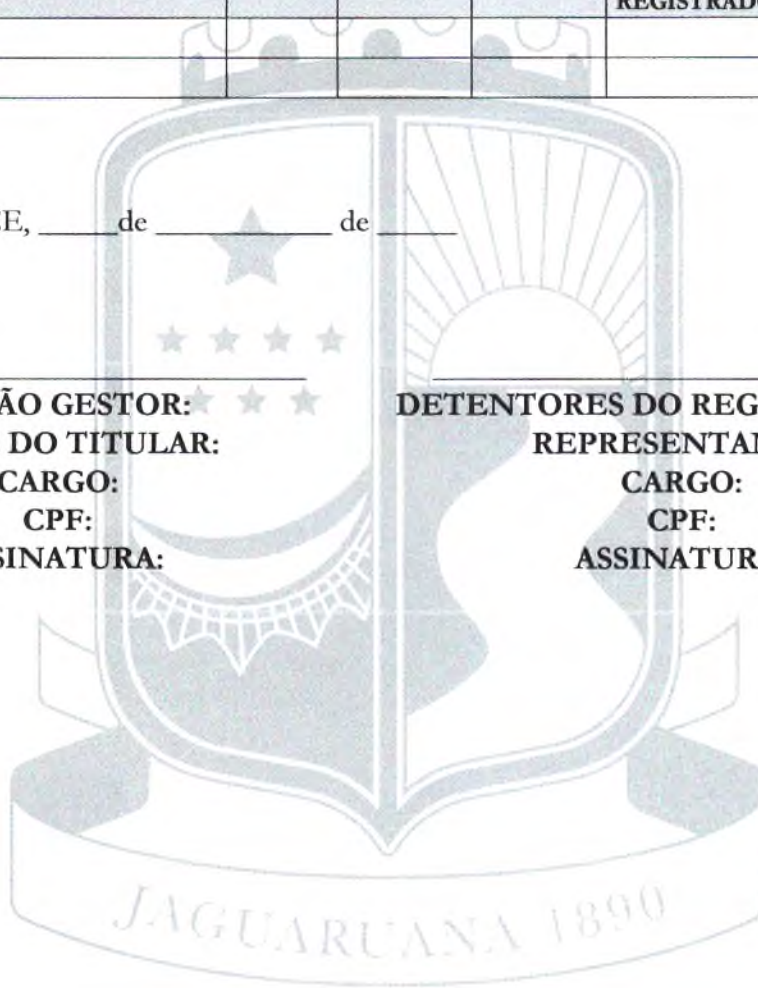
| | | | | REGISTRADO |
|---|---|---|---|---|
| | | | | |
| | | | | |

E, _____de ____________ de _____

ÃO GESTOR:
DO TITULAR:
CARGO:
CPF:
SINATURA:

DETENTORES DO REG
REPRESENTAN
CARGO:
CPF:
ASSINATUR

JAGUARUANA 1890